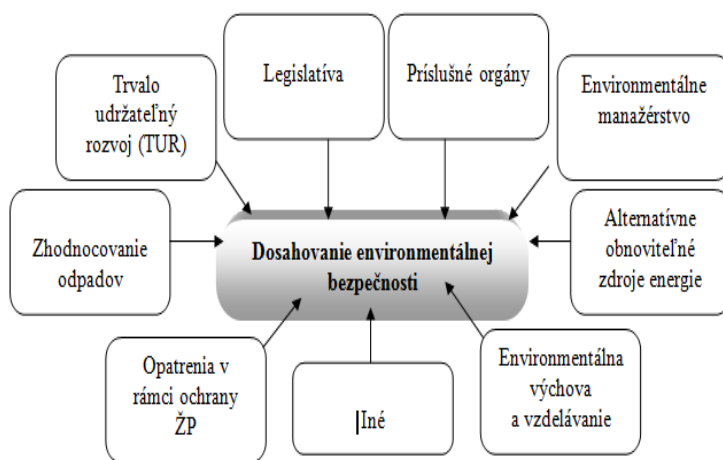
Trvalo udržateľný rozvoj (TUR)

Legislatíva

Príslušné orgány

Environmentálne manažérstvo

Zhodnocovanie odpadov

Dosahovanie environmentálnej bezpečnosti

Alternatívne obnoviteľné zdroje energie

Opatrenia v rámci ochrany ŽP

|Iné

Environmentálna výchova a vzdelávanie